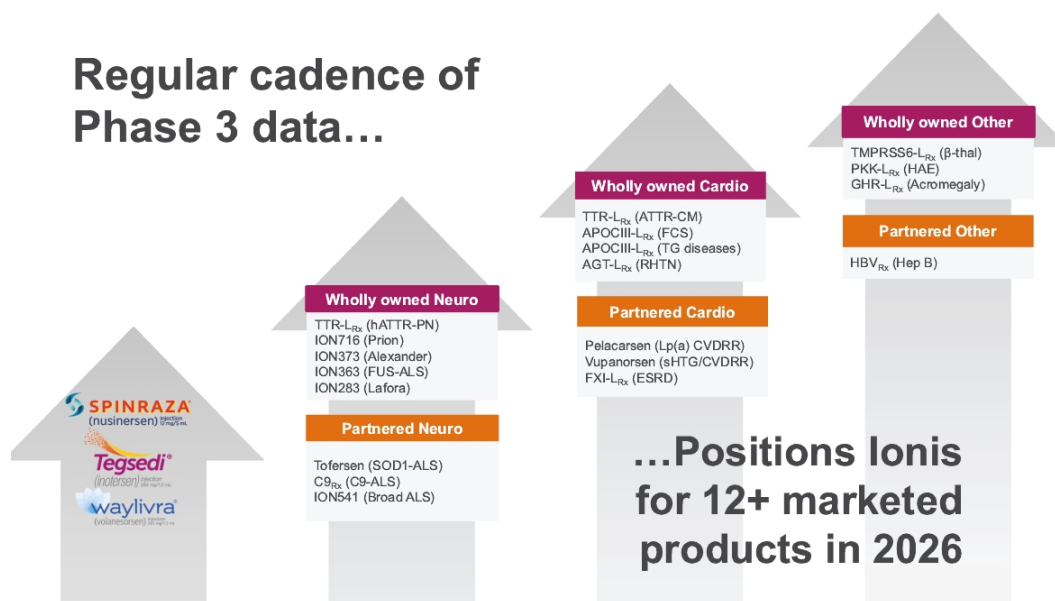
Regular cadence of Phase 3 data…

SPINRAZA
(nusinersen) injection 12 mg/5 mL

Tegsedi®
(inotersen) injection

waylivra
(volanesorsen) injection

Wholly owned Neuro
TTR-L$_{Rx}$ (hATTR-PN)
ION716 (Prion)
ION373 (Alexander)
ION363 (FUS-ALS)
ION283 (Lafora)

Partnered Neuro
Tofersen (SOD1-ALS)
C9$_{Rx}$ (C9-ALS)
ION541 (Broad ALS)

Wholly owned Cardio
TTR-L$_{Rx}$ (ATTR-CM)
APOCIII-L$_{Rx}$ (FCS)
APOCIII-L$_{Rx}$ (TG diseases)
AGT-L$_{Rx}$ (RHTN)

Partnered Cardio
Pelacarsen (Lp(a) CVDRR)
Vupanorsen (sHTG/CVDRR)
FXI-L$_{Rx}$ (ESRD)

Wholly owned Other
TMPRSS6-L$_{Rx}$ (β-thal)
PKK-L$_{Rx}$ (HAE)
GHR-L$_{Rx}$ (Acromegaly)

Partnered Other
HBV$_{Rx}$ (Hep B)

…Positions Ionis for 12+ marketed products in 2026